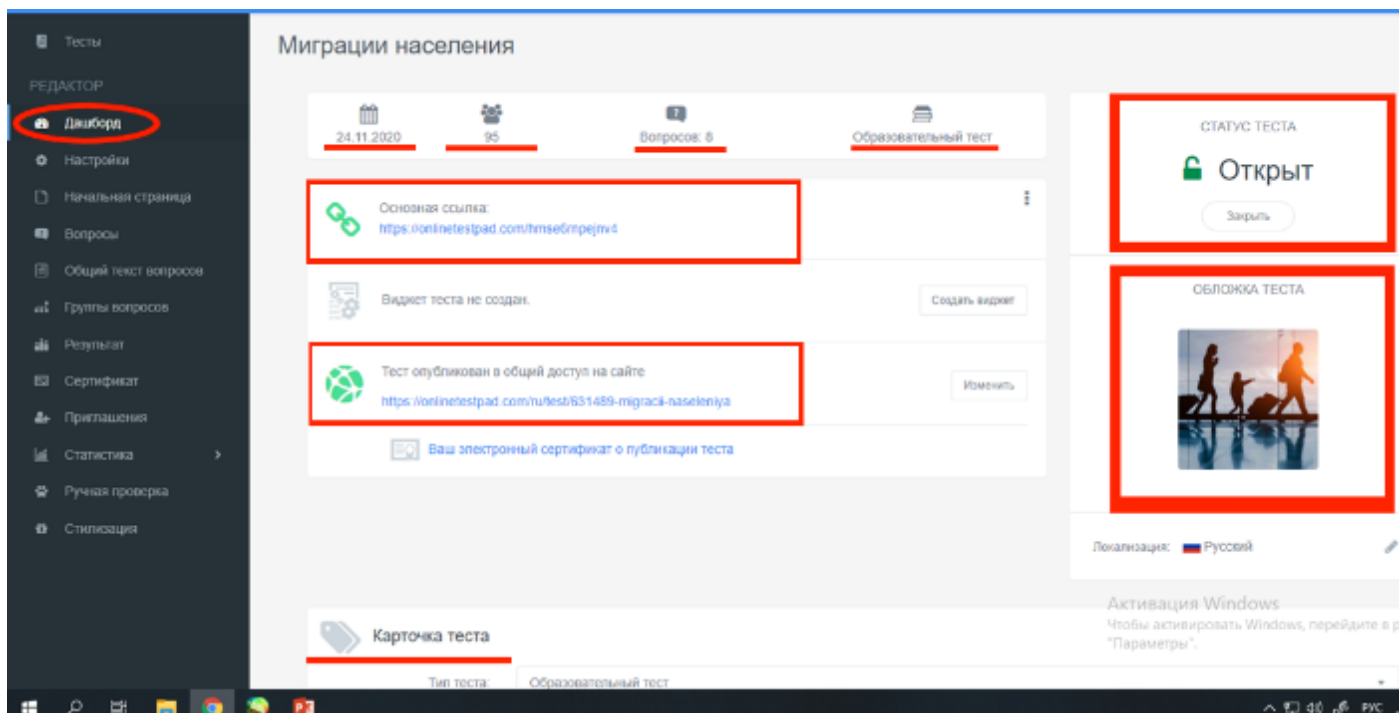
Тесты

РЕДАКТОР

Дашборд

Настройки

Начальная страница

Вопросы

Общий текст вопросов

Группы вопросов

Результат

Сертификат

Приглашения

Статистика

Ручная проверка

Стилизация

Миграции населения

24.11.2020

95

Вопросов: 8

Образовательный тест

Основная ссылка:
https://onlinetestpad.com/hmse6mpejmv4

Виджет теста не создан.

Создать виджет

Тест опубликован в общий доступ на сайте
https://onlinetestpad.com/ru/test/631489-migracii-naseleniya

Изменить

Ваш электронный сертификат о публикации теста

СТАТУС ТЕСТА

Открыт

Закрыть

ОБЛОЖКА ТЕСТА

Локализация: Русский

Активация Windows
Чтобы активировать Windows, перейдите в р
"Параметры".

Карточка теста

Тип теста: Образовательный тест

РУС